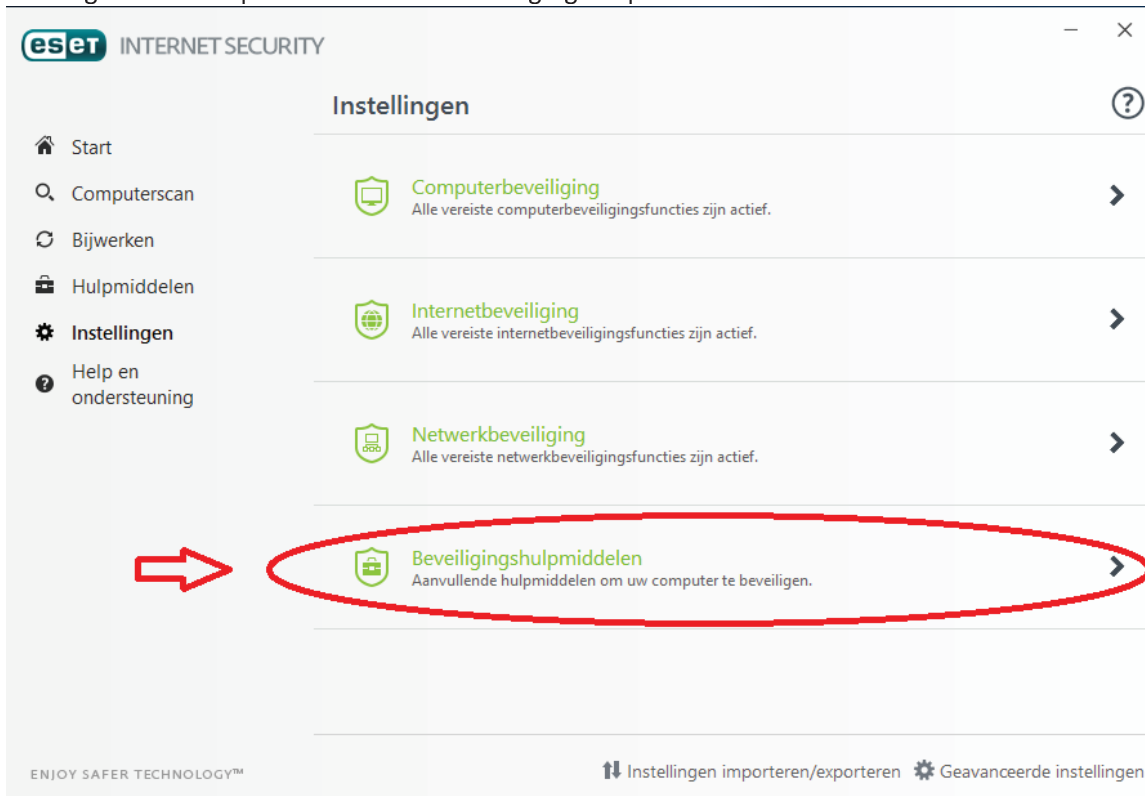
eset INTERNET SECURITY

Instellingen

Start
Computerscan
Bijwerken
Hulpmiddelen
Instellingen
Help en ondersteuning

Computerbeveiliging
Alle vereiste computerbeveiligingsfuncties zijn actief.

Internetbeveiliging
Alle vereiste internetbeveiligingsfuncties zijn actief.

Netwerkbeveiliging
Alle vereiste netwerkbeveiligingsfuncties zijn actief.

Beveiligingshulpmiddelen
Aanvullende hulpmiddelen om uw computer te beveiligen.

ENJOY SAFER TECHNOLOGY™

Instellingen importeren/exporteren
Geavanceerde instellingen